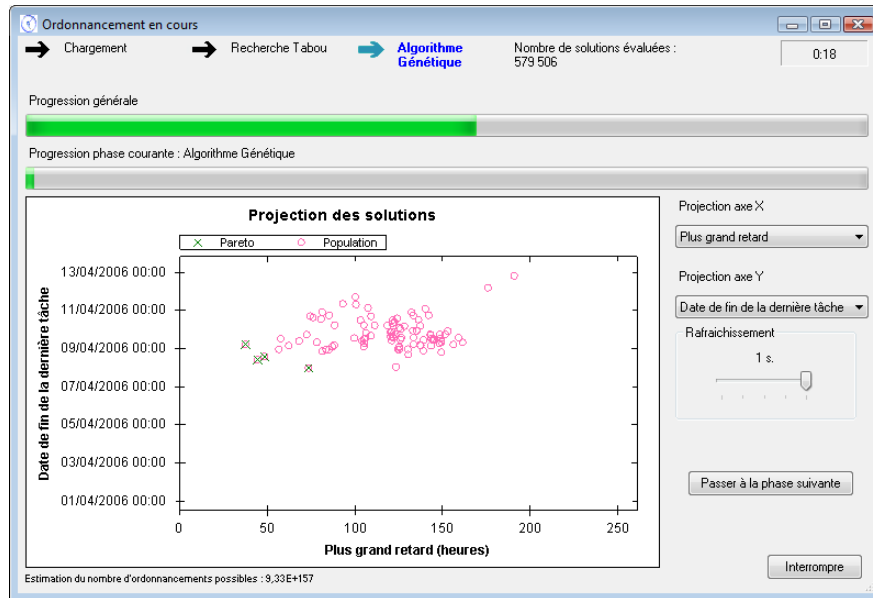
Ordonnancement en cours

Chargement
Recherche Tabou
Algorithme Génétique
Nombre de solutions évaluées : 579 506
0:18

Progression générale

Progression phase courante : Algorithme Génétique

Projection des solutions

Pareto
Population

13/04/2006 00:00
11/04/2006 00:00
09/04/2006 00:00
07/04/2006 00:00
05/04/2006 00:00
03/04/2006 00:00
01/04/2006 00:00

Date de fin de la dernière tâche

0
50
100
150
200
250

Plus grand retard (heures)

Projection axe X
Plus grand retard
Projection axe Y
Date de fin de la dernière tâche
Rafraichissement
1 s.

Passer à la phase suivante

Interrompre

Estimation du nombre d'ordonnancements possibles : 9,33E+157